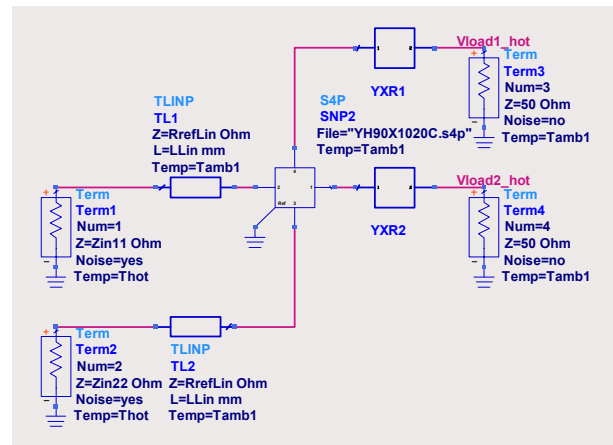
Vload1_hot

Term
Term3
Num=3
Z=50 Ohm
Noise=no
Temp=Tamb1

YXR1

S4P
SNP2
File="YH90X1020C.s4p"
Temp=Tamb1

TLINP
TL1
Z=RefLin Ohm
L=LLin mm
Temp=Tamb1

Term
Term1
Num=1
Z=Zin11 Ohm
Noise=yes
Temp=Thot

Vload2_hot

Term
Term4
Num=4
Z=50 Ohm
Noise=no
Temp=Tamb1

YXR2

Ref

Term
Term2
Num=2
Z=Zin22 Ohm
Noise=yes
Temp=Thot

TLINP
TL2
Z=RefLin Ohm
L=LLin mm
Temp=Tamb1